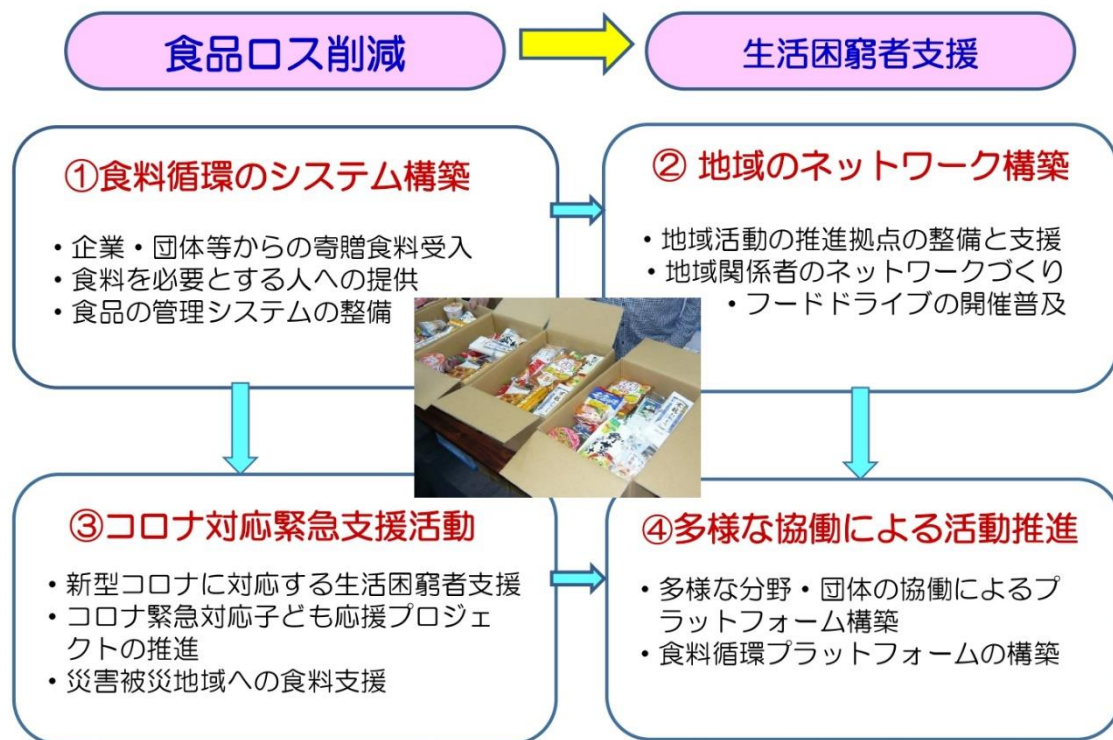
食品ロス削減

生活困窮者支援

①食料循環のシステム構築

・企業・団体等からの寄贈食料受入
・食料を必要とする人への提供
・食品の管理システムの整備

② 地域のネットワーク構築

・地域活動の推進拠点の整備と支援
・地域関係者のネットワークづくり
・フードドライブの開催普及

③コロナ対応緊急支援活動

・新型コロナに対応する生活困窮者支援
・コロナ緊急対応子ども応援プロジェクトの推進
・災害被災地域への食料支援

④多様な協働による活動推進

・多様な分野・団体の協働によるプラットフォーム構築
・食料循環プラットフォームの構築